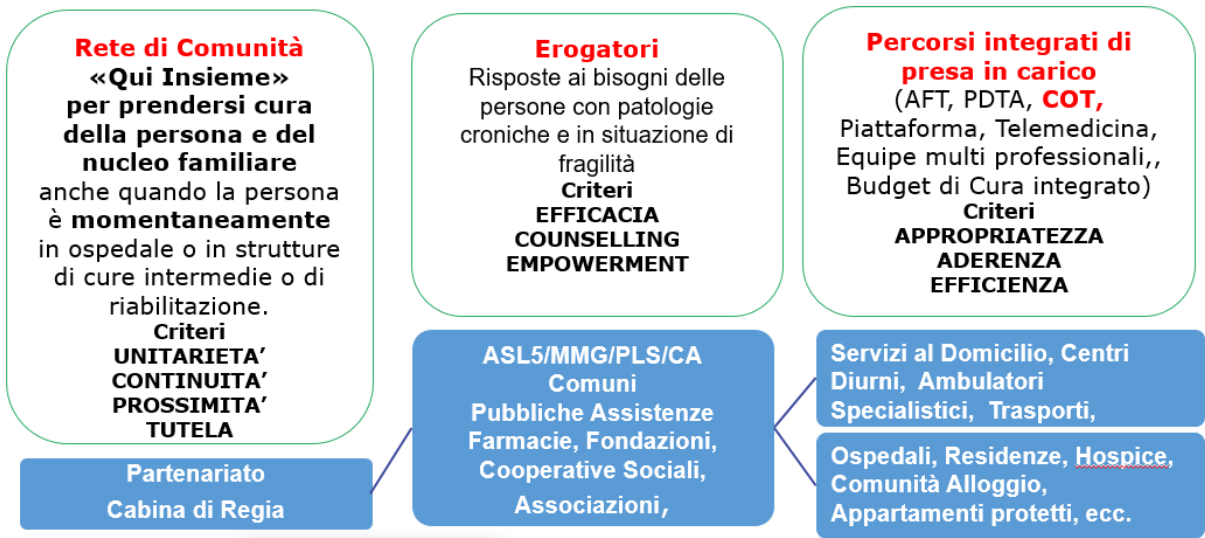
Rete di Comunità
«Qui Insieme»
per prendersi cura della persona e del nucleo familiare
anche quando la persona è momentaneamente in ospedale o in strutture di cure intermedie o di riabilitazione.
Criteri
UNITARIETA'
CONTINUITA'
PROSSIMITA'
TUTELA

Erogatori
Risposte ai bisogni delle persone con patologie croniche e in situazione di fragilità
Criteri
EFFICACIA
COUNSELLING
EMPOWERMENT

Percorsi integrati di presa in carico
(AFT, PDTA, COT, Piattaforma, Telemedicina, Equipe multi professionali,, Budget di Cura integrato)
Criteri
APPROPRIATEZZA
ADERENZA
EFFICIENZA

Partenariato
Cabina di Regia

ASL5/MMG/PLS/CA
Comuni
Pubbliche Assistenze
Farmacie, Fondazioni,
Cooperative Sociali,
Associazioni,

Servizi al Domicilio, Centri Diurni, Ambulatori Specialistici, Trasporti,

Ospedali, Residenze, Hospice, Comunità Alloggio, Appartamenti protetti, ecc.